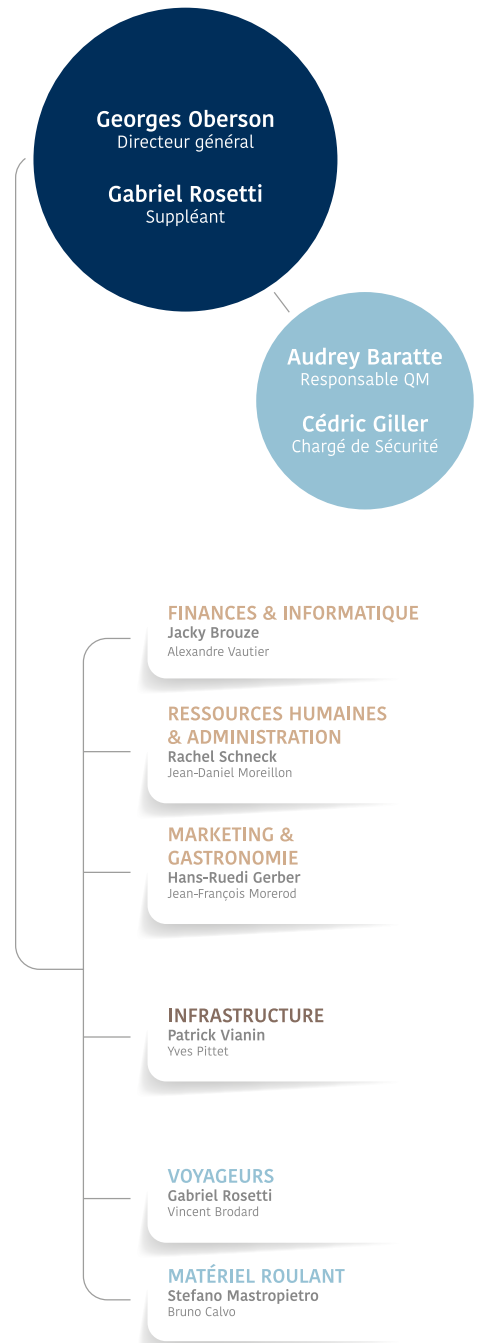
Georges Oberson
Directeur général

Gabriel Rosetti
Suppléant

Audrey Baratte
Responsable QM

Cédric Giller
Chargé de Sécurité

FINANCES & INFORMATIQUE
Jacky Brouze
Alexandre Vautier

RESSOURCES HUMAINES & ADMINISTRATION
Rachel Schneck
Jean-Daniel Moreillon

MARKETING & GASTRONOMIE
Hans-Ruedi Gerber
Jean-François Morerod

INFRASTRUCTURE
Patrick Vianin
Yves Pittet

VOYAGEURS
Gabriel Rosetti
Vincent Brodard

MATÉRIEL ROULANT
Stefano Mastropietro
Bruno Calvo